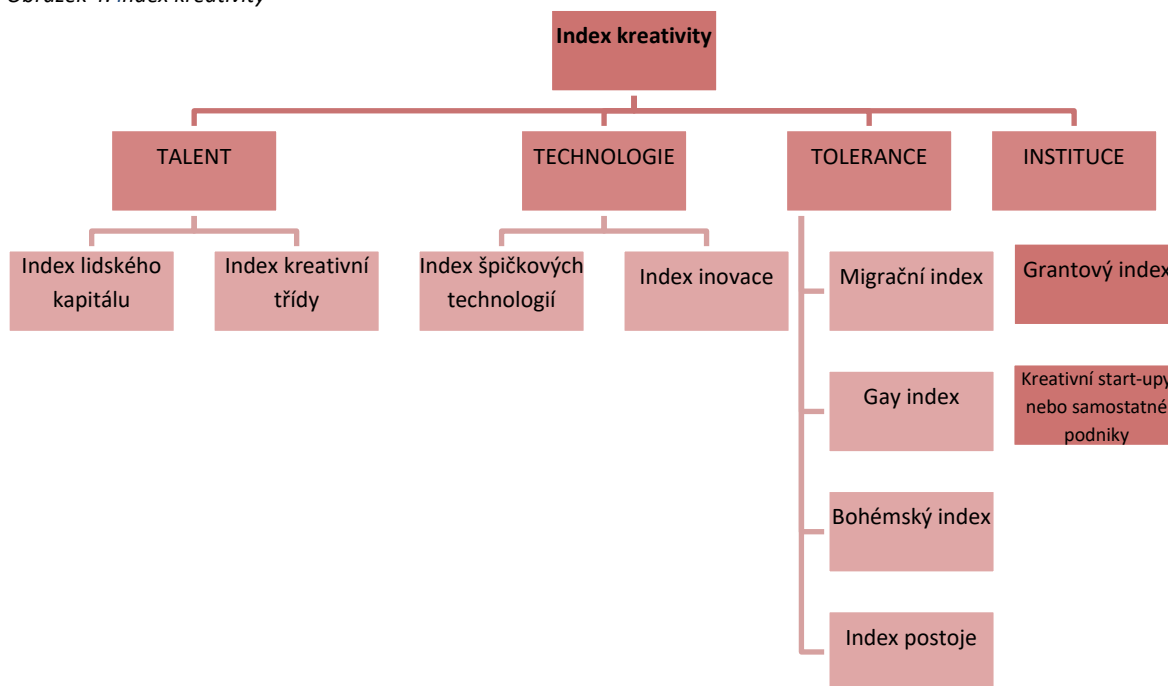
Obrázek 4: Index kreativity

Index kreativity

TALENT

TECHNOLOGIE

TOLERANCE

INSTITUCE

Index lidského kapitálu

Index kreativní třídy

Index špičkových technologií

Index inovace

Migrační index

Gay index

Bohémský index

Index postoje

Grantový index

Kreativní start-upy nebo samostatné podniky